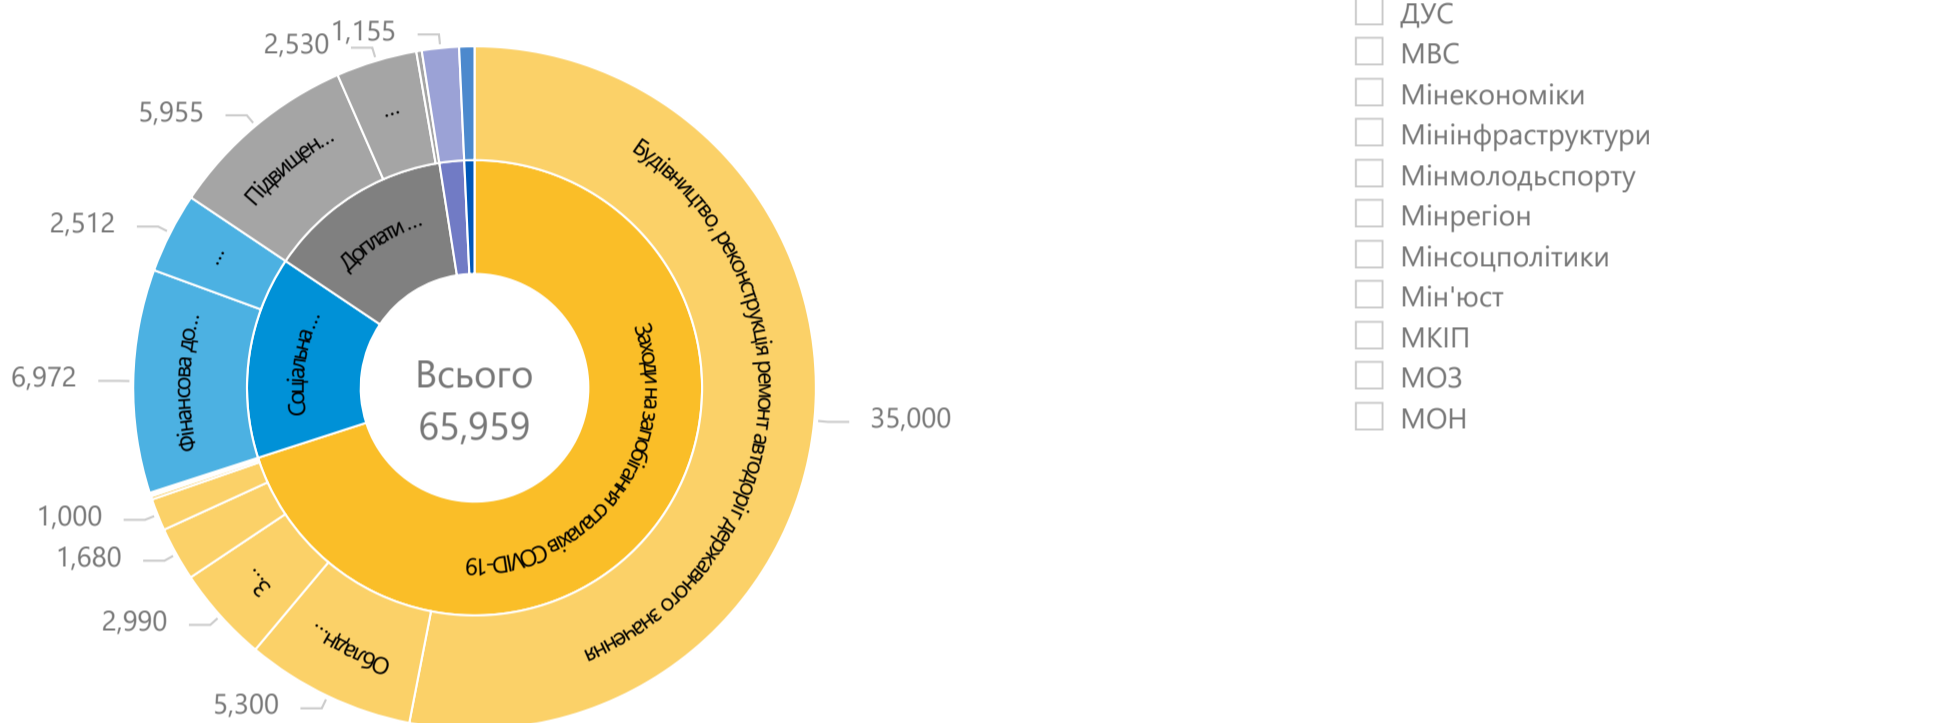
2,530
1,155
5,955
...
Підвищен...
Доплати ...
2,512
...
Будівництво, реконструкція ремонт автодорігі державного значення
Соціальна...
6,972
Фінансова до...
Всього
65,959
Заходи на запобігання спалахів COVID-19
35,000
1,000
1,680
3...
2,990
Обладн...
5,300

ДУС
МВС
Мінекономіки
Мінінфраструктури
Мінмолодьспорту
Мінрегіон
Мінсоцполітики
Мін'юст
МКІП
МОЗ
МОН